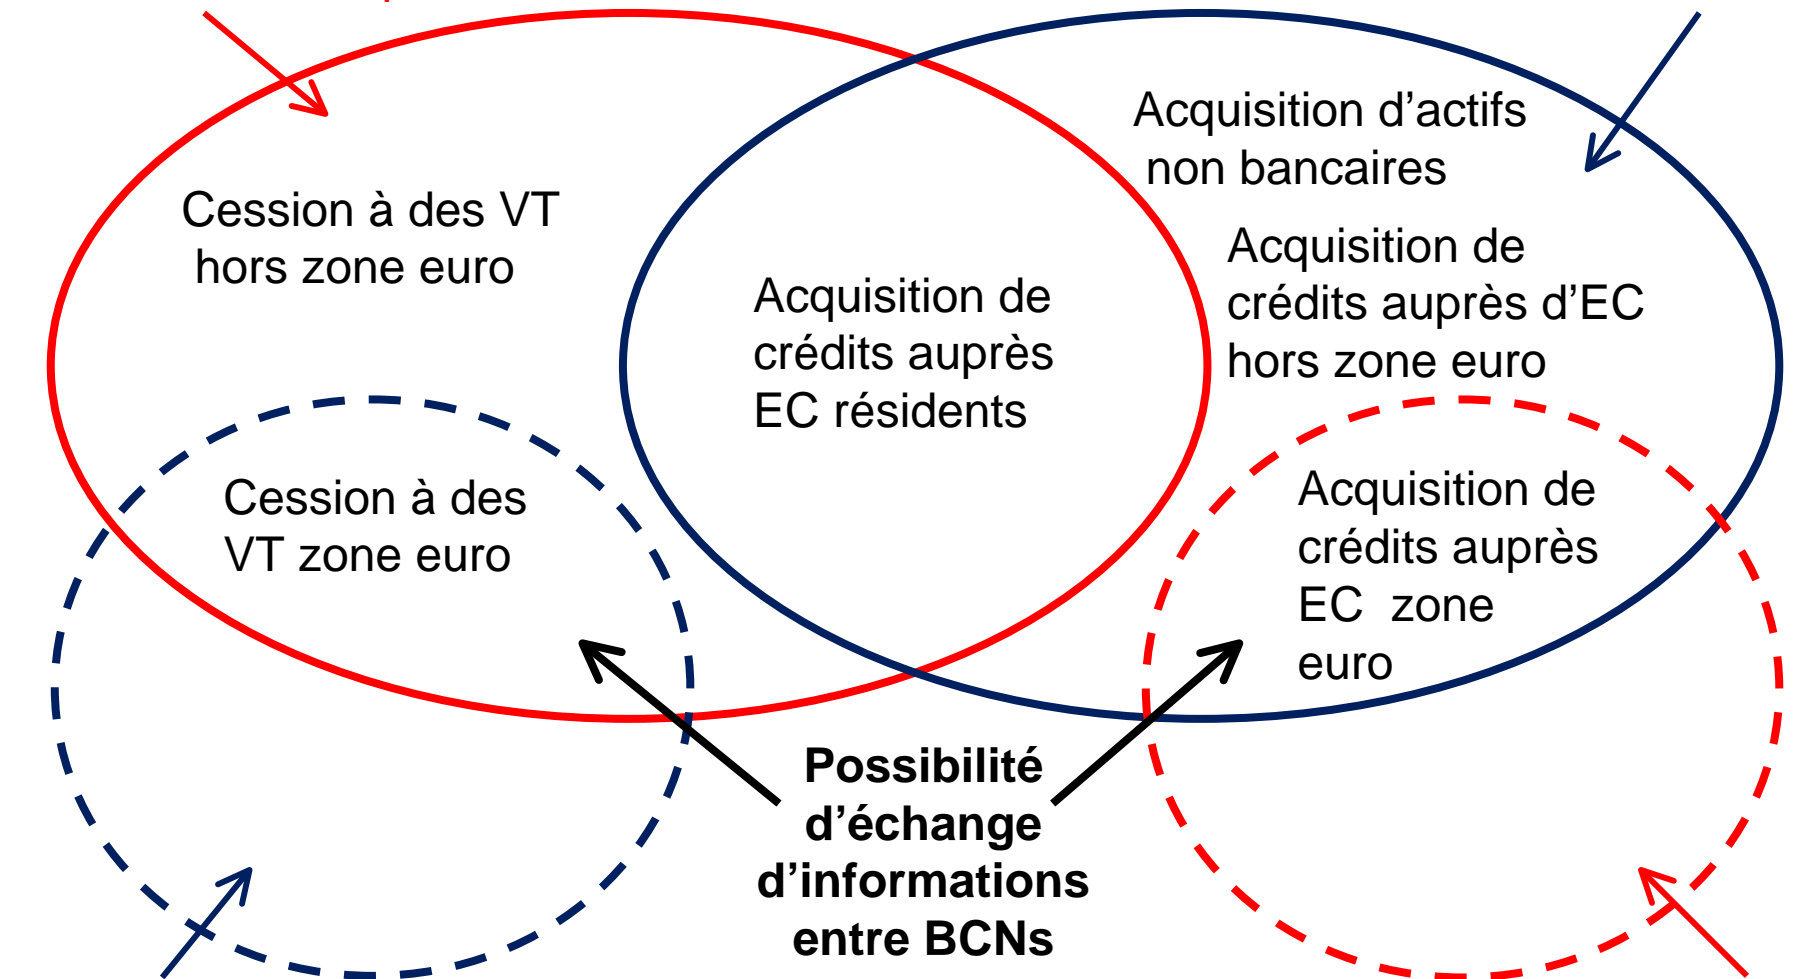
Cession à des VT hors zone euro

Acquisition de crédits auprès EC résidents

Acquisition d'actifs non bancaires

Acquisition de crédits auprès d'EC hors zone euro

Cession à des VT zone euro

Acquisition de crédits auprès EC zone euro

**Possibilité d'échange d'informations entre BCNs**